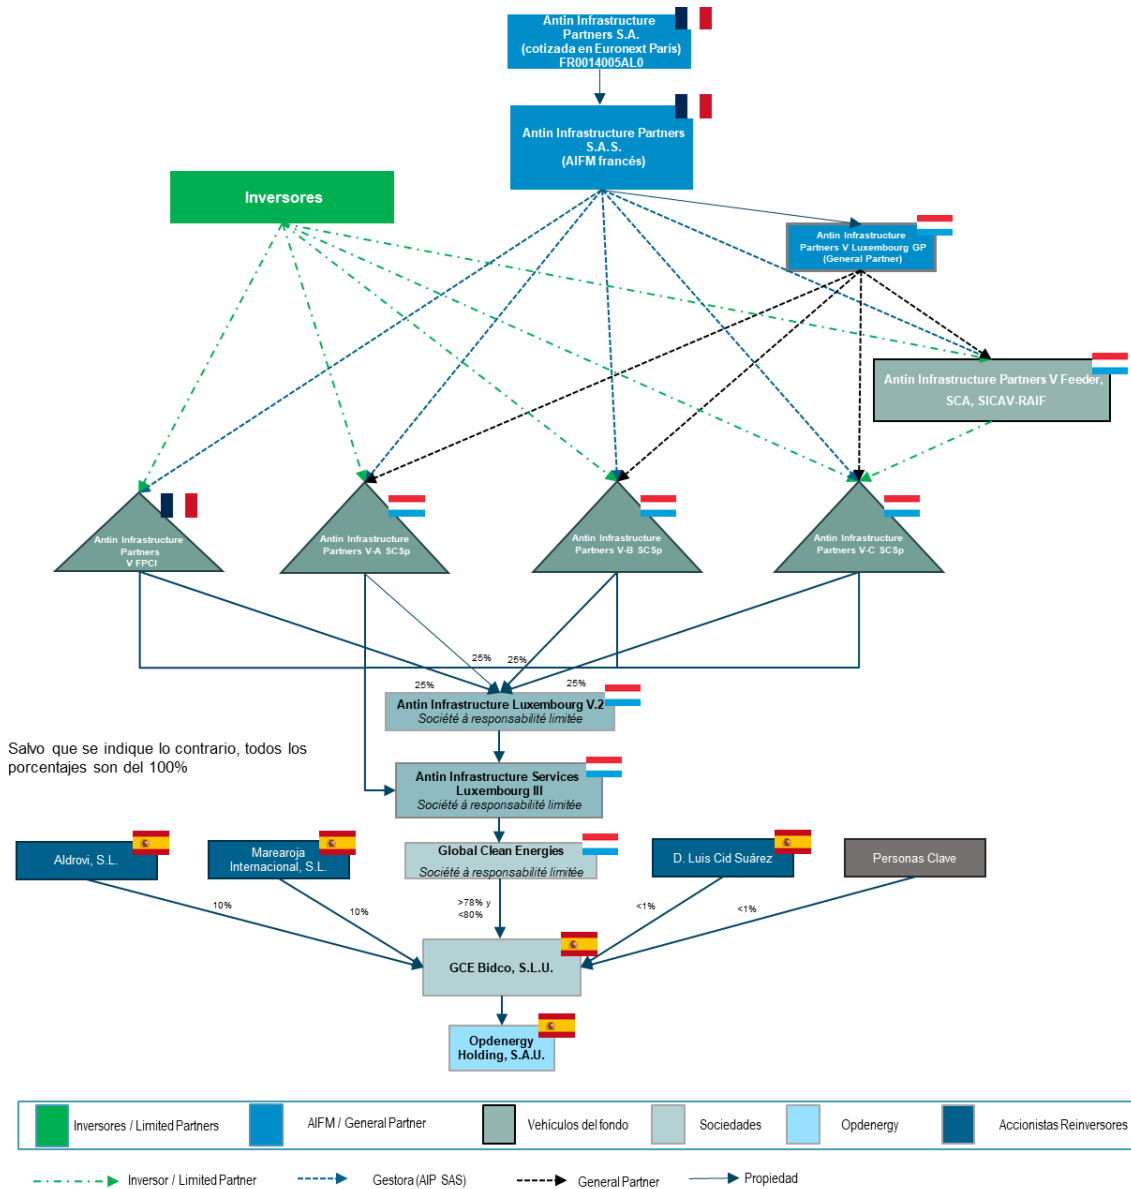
Antin Infrastructure Partners S.A. (cotizada en Euronext París) FR0014005AL0

Antin Infrastructure Partners S.A.S. (AIFM francés)

Inversores

Antin Infrastructure Partners V Luxembourg GP (General Partner)

Antin Infrastructure Partners V Feeder, SCA, SICAV-RAIF

Antin Infrastructure Partners V FPCI

Antin Infrastructure Partners V-A SCSp

Antin Infrastructure Partners V-B SCSp

Antin Infrastructure Partners V-C SCSp

25%

25%

25%

25%

Antin Infrastructure Luxembourg V.2
Société à responsabilité limitée

Salvo que se indique lo contrario, todos los porcentajes son del 100%

Antin Infrastructure Services Luxembourg III
Société à responsabilité limitée

Aldrovi, S.L.

Marearoja Internacional, S.L.

Global Clean Energies
Société à responsabilité limitée

D. Luis Cid Suárez

Personas Clave

10%

10%

>78% y <80%

<1%

<1%

GCE Bidco, S.L.U.

Opdenergy Holding, S.A.U.

Inversores / Limited Partners

AIFM / General Partner

Vehículos del fondo

Sociedades

Opdenergy

Accionistas Reinversores

Inversor / Limited Partner

Gestora (AIP SAS)

General Partner

Propiedad